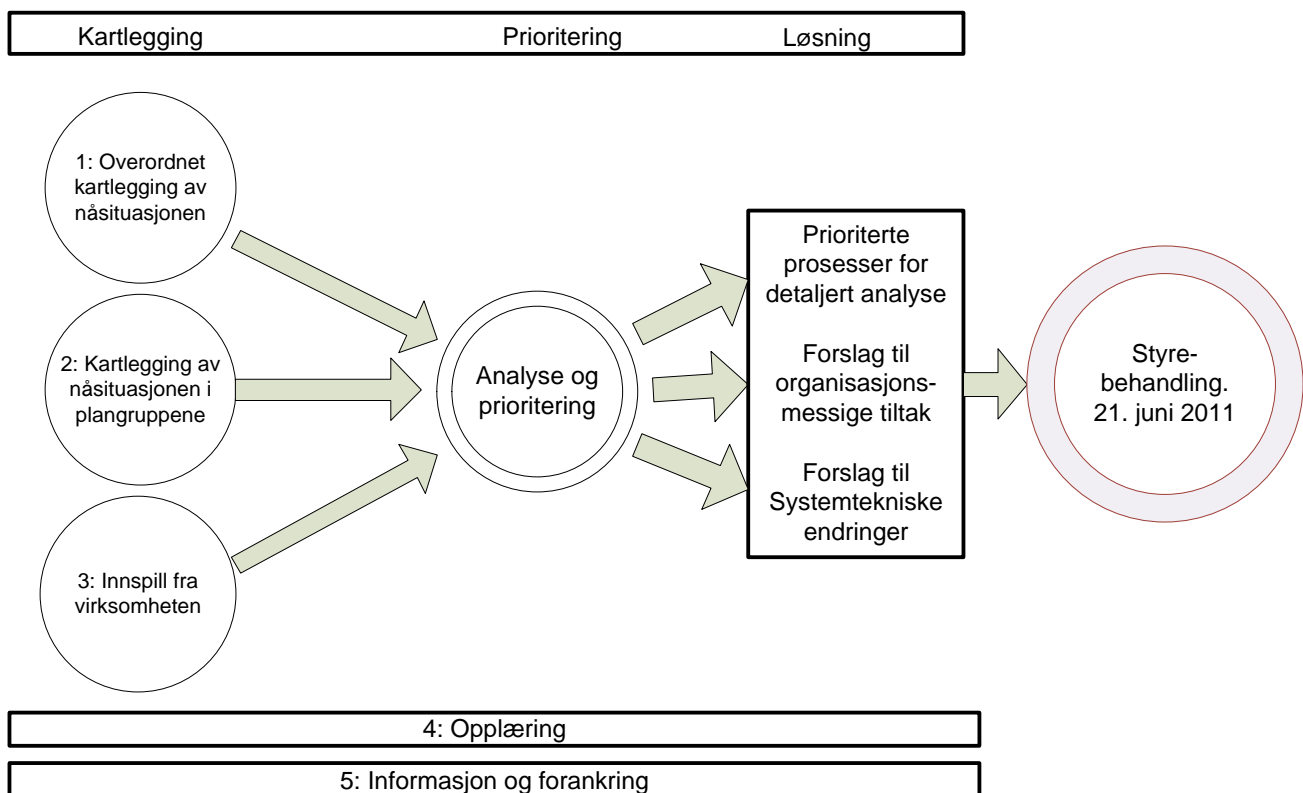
Kartlegging Prioritering Løsning

1: Overordnet kartlegging av nåsituasjonen

2: Kartlegging av nåsituasjonen i plangruppene

3: Innspill fra virksomheten

Analyse og prioritering

Prioriterte prosesser for detaljert analyse

Forslag til organisasjonsmessige tiltak

Forslag til Systemtekniske endringer

Styrebehandling. 21. juni 2011

4: Opplæring

5: Informasjon og forankring